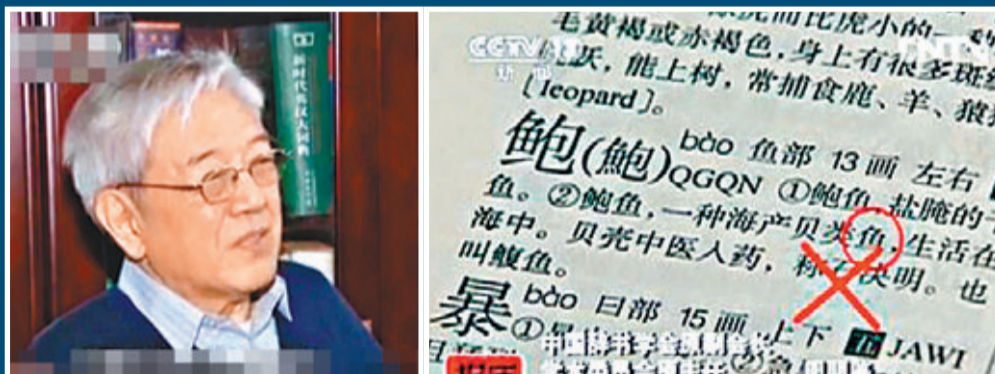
新时代汉英大词典

CCTV 新闻

CCTV

毛黄褐或赤褐色，身上有很多斑点，凶猛，能上树，常捕食鹿、羊、猿猴等。〔leopard〕。

鲍(鮑) bào 鱼部 13画 左右 QGQN ①鲍鱼，盐腌的干鱼。②鲍鱼，一种海产贝类鱼，生活在海中。贝壳中医入药，称石决明。也叫鳆鱼。

暴 bào 曰部 15画 上下 JAWI ①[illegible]

中国辞书学会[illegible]

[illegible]